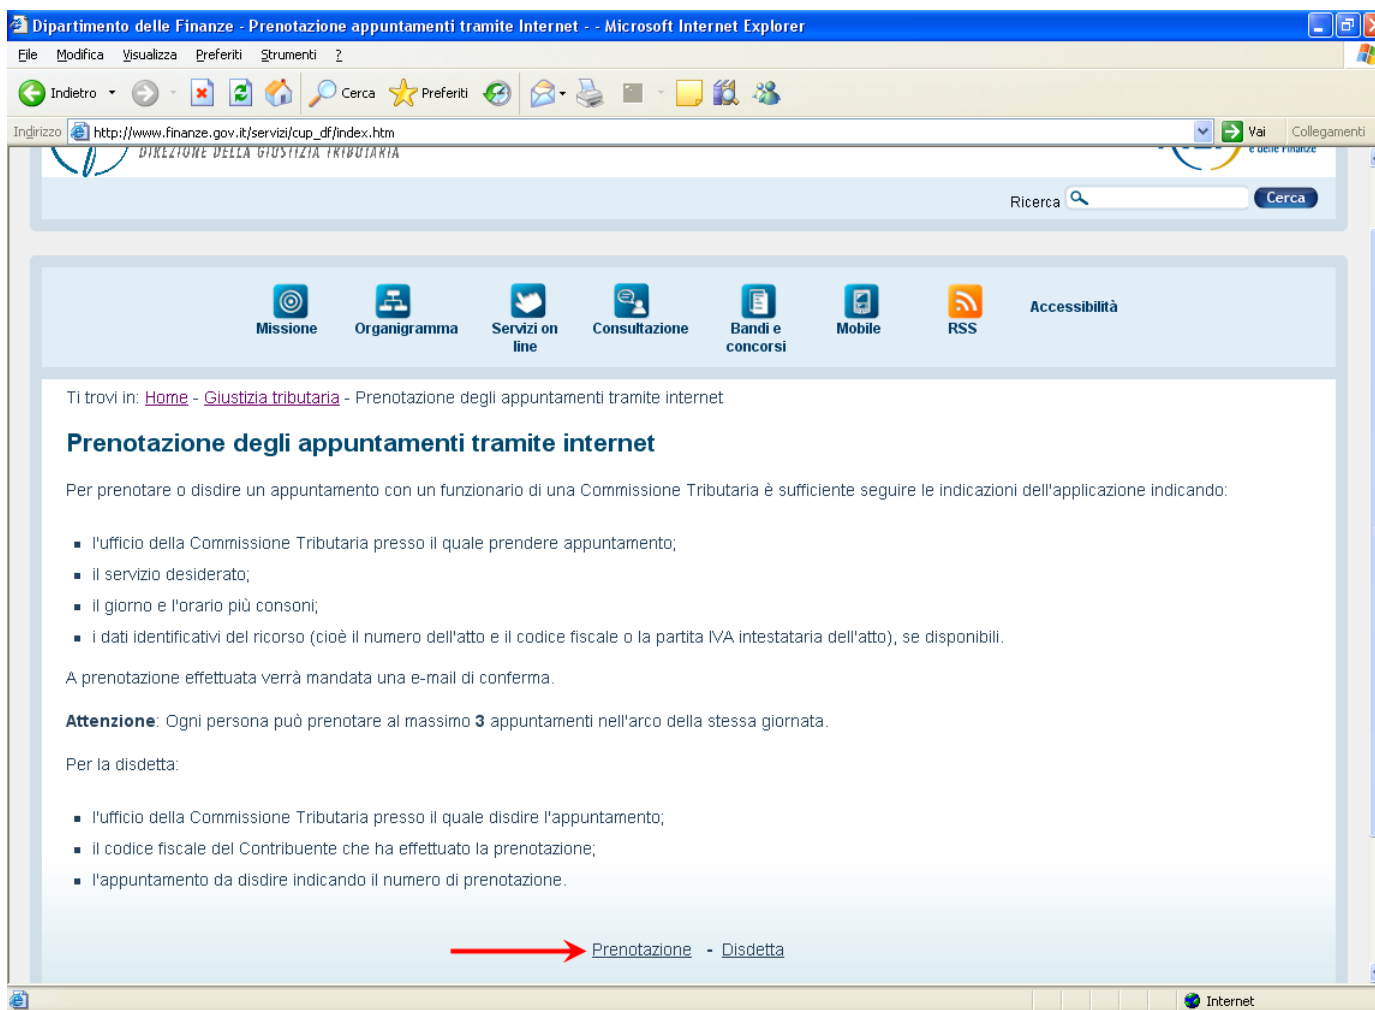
Dipartimento delle Finanze - Prenotazione appuntamenti tramite Internet - - Microsoft Internet Explorer

File Modifica Visualizza Preferiti Strumenti ?

Indietro Cerca Preferiti

Indirizzo http://www.finanze.gov.it/servizi/cup_df/index.htm Vai Collegamenti

DIREZIONE DELLA GIUSTIZIA TRIBUTARIA

e delle Finanze

Ricerca Cerca

Missione Organigramma Servizi on line Consultazione Bandi e concorsi Mobile RSS Accessibilità

Ti trovi in: Home - Giustizia tributaria - Prenotazione degli appuntamenti tramite internet

Prenotazione degli appuntamenti tramite internet

Per prenotare o disdire un appuntamento con un funzionario di una Commissione Tributaria è sufficiente seguire le indicazioni dell'applicazione indicando:

- l'ufficio della Commissione Tributaria presso il quale prendere appuntamento;
- il servizio desiderato;
- il giorno e l'orario più consoni;
- i dati identificativi del ricorso (cioè il numero dell'atto e il codice fiscale o la partita IVA intestataria dell'atto), se disponibili.

A prenotazione effettuata verrà mandata una e-mail di conferma.

**Attenzione**: Ogni persona può prenotare al massimo **3** appuntamenti nell'arco della stessa giornata.

Per la disdetta:

- l'ufficio della Commissione Tributaria presso il quale disdire l'appuntamento;
- il codice fiscale del Contribuente che ha effettuato la prenotazione;
- l'appuntamento da disdire indicando il numero di prenotazione.

Prenotazione - Disdetta

Internet